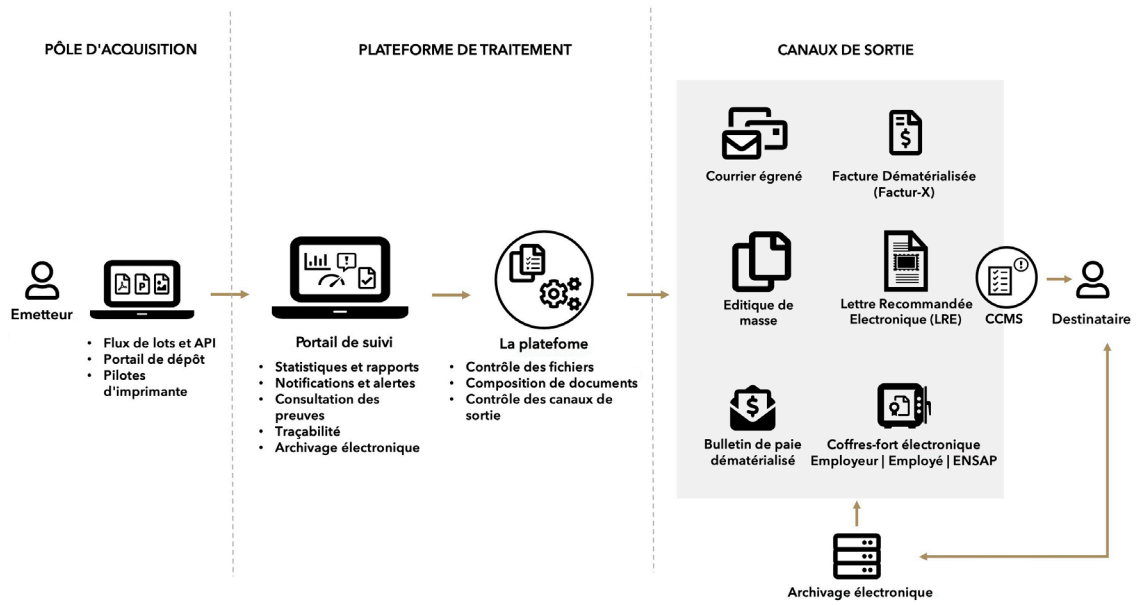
PÔLE D'ACQUISITION

Emetteur

- Flux de lots et API
- Portail de dépôt
- Pilotes d'imprimante

PLATEFORME DE TRAITEMENT

Portail de suivi

- Statistiques et rapports
- Notifications et alertes
- Consultation des preuves
- Traçabilité
- Archivage électronique

La platefome

- Contrôle des fichiers
- Composition de documents
- Contrôle des canaux de sortie

CANAUX DE SORTIE

Courrier égrené

Facture Dématérialisée (Factur-X)

Editique de masse

Lettre Recommandée Electronique (LRE)

CCMS

Destinataire

Bulletin de paie dématérialisé

Coffres-fort électronique Employeur | Employé | ENSAP

Archivage électronique